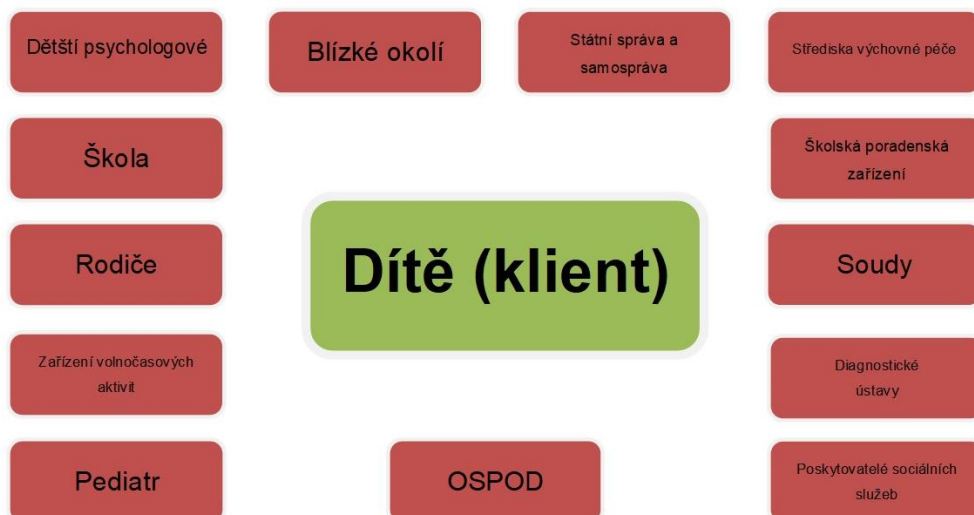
Dětští psychologové

Blízké okolí

Státní správa a samospráva

Střediska výchovné péče

Škola

Školská poradenská zařízení

Rodiče

Dítě (klient)

Soudy

Zařízení volnočasových aktivit

Diagnostické ústavy

Pediatr

OSPOD

Poskytovatelé sociálních služeb